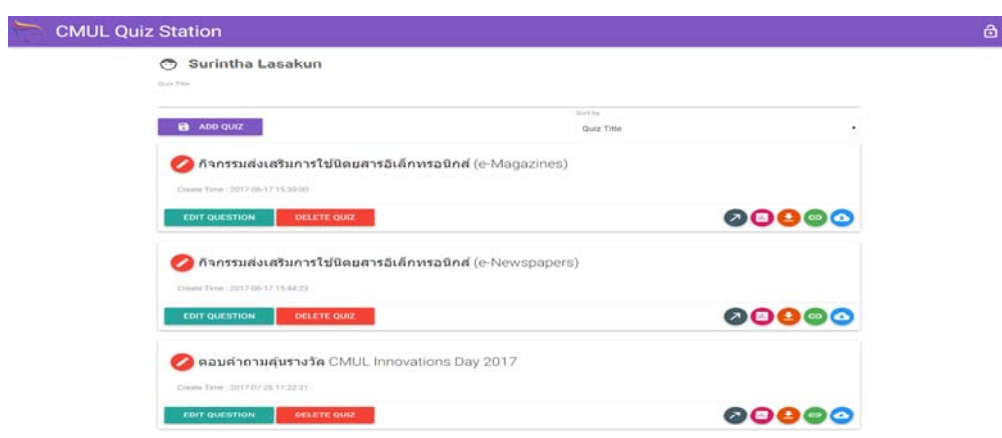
CMUL Quiz Station

Surintha Lasakun

Quiz Title

Sort by

ADD QUIZ

Quiz Title

กิจกรรมส่งเสริมการใช้นิตยสารอิเล็กทรอนิกส์ (e-Magazines)

Create Time : 2017-06-17 15:39:00

EDIT QUESTION

DELETE QUIZ

กิจกรรมส่งเสริมการใช้นิตยสารอิเล็กทรอนิกส์ (e-Newspapers)

Create Time : 2017-06-17 15:44:23

EDIT QUESTION

DELETE QUIZ

ตอบคำถามลุ้นรางวัล CMUL Innovations Day 2017

Create Time : 2017-07-25 11:22:31

EDIT QUESTION

DELETE QUIZ